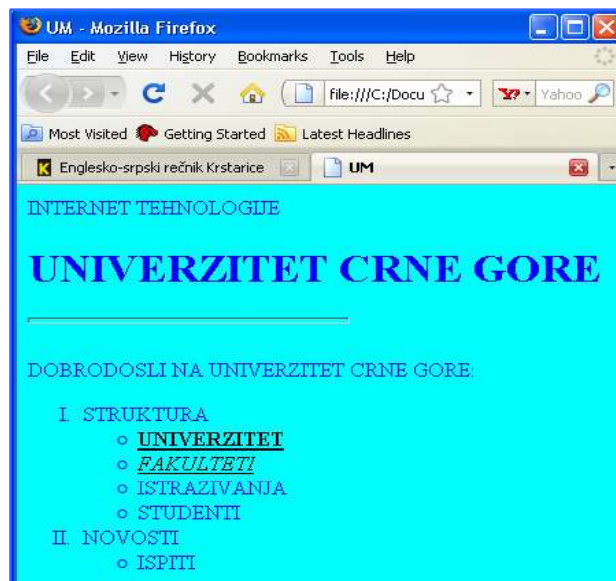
UM - Mozilla Firefox

File Edit View History Bookmarks Tools Help

file:///C:/Docu

Yahoo

Most Visited Getting Started Latest Headlines

Englesko-srpski rečnik Krstarice

UM

INTERNET TEHNOLOGIJE

UNIVERZITET CRNE GORE

DOBRODOSLI NA UNIVERZITET CRNE GORE:

I. STRUKTURA
- UNIVERZITET
- FAKULTETI
- ISTRAZIVANJA
- STUDENTI

II. NOVOSTI
- ISPITI